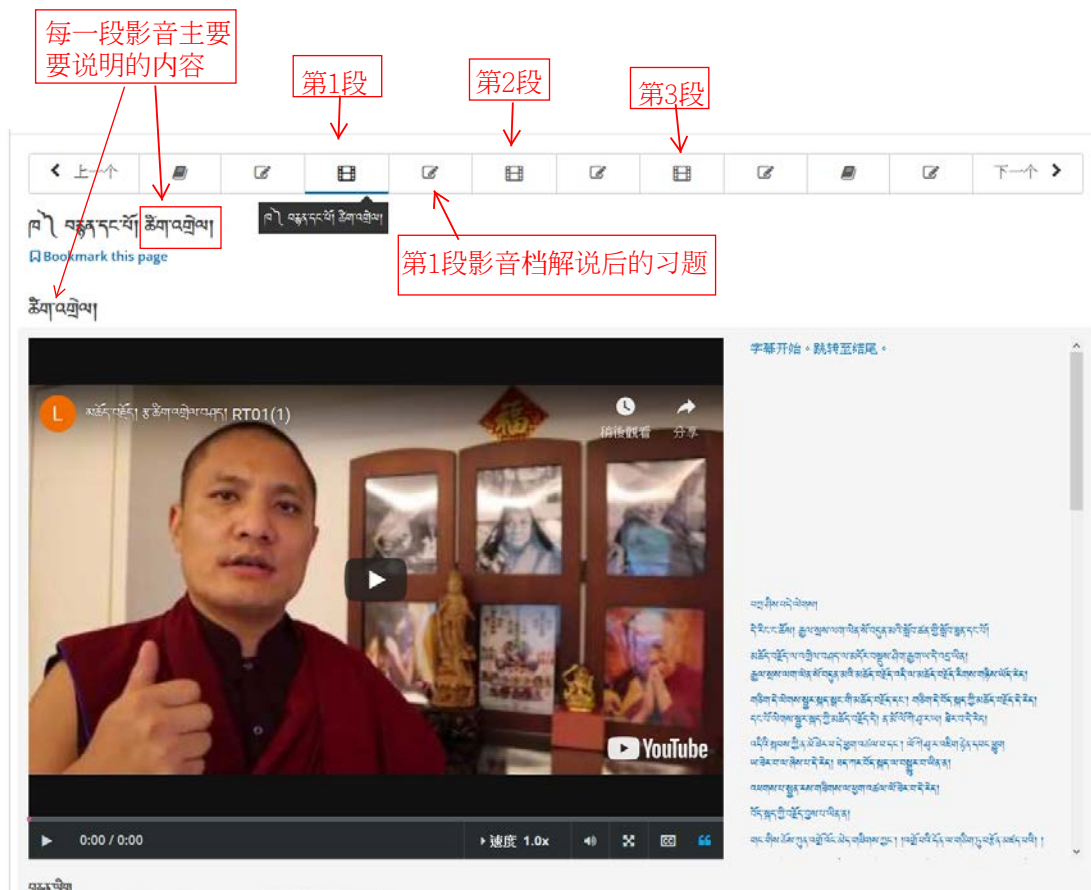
每一段影音主要要说明的内容

第1段

第2段

第3段

上一个

下一个

ཁ༽ འཇུག་དང་པོ། ཚིག་འགྲེལ།

ཁ༽ འཇུག་དང་པོ། ཚིག་འགྲེལ།

Bookmark this page

第1段影音档解说后的习题

ཚིག་འགྲེལ།

字幕开始。跳转至结尾。

L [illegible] RT01(1)

稍後觀看

分享

YouTube

0:00 / 0:00

速度 1.0x

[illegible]